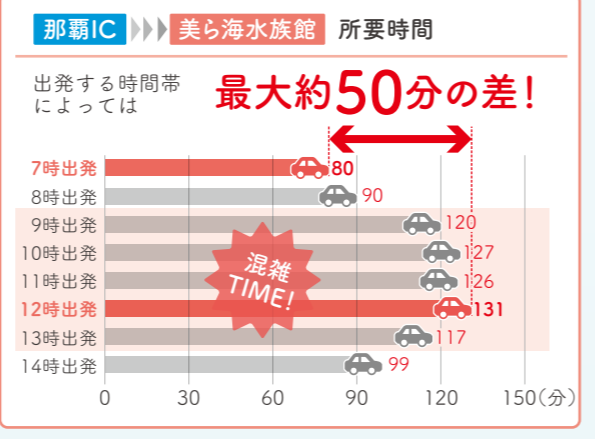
那覇IC 美ら海水族館 所要時間

出発する時間帯によっては 最大約50分の差！

混雑TIME!

| | |
|---|---|
| 7時出発 | 80 |
| 8時出発 | 90 |
| 9時出発 | 120 |
| 10時出発 | 127 |
| 11時出発 | 126 |
| 12時出発 | 131 |
| 13時出発 | 117 |
| 14時出発 | 99 |

0 30 60 90 120 150（分）